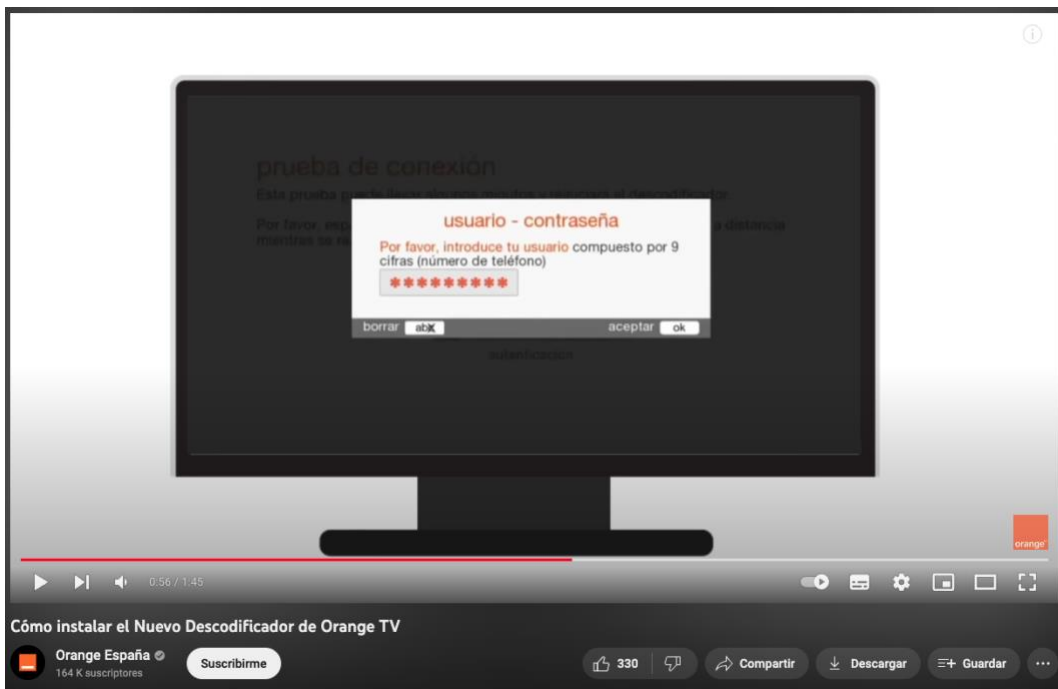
prueba de conexión

Esta prueba puede llevar algunos minutos y reiniciará el descodificador

Por favor, esp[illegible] a distancia mientras la re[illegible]

usuario - contraseña

Por favor, introduce tu usuario compuesto por 9 cifras (número de teléfono)

*********

borrar abc

aceptar ok

autenticación

orange

0:56 / 1:45

Cómo instalar el Nuevo Descodificador de Orange TV

Orange España

164 K suscriptores

Suscribirme

330

Compartir

Descargar

Guardar

...